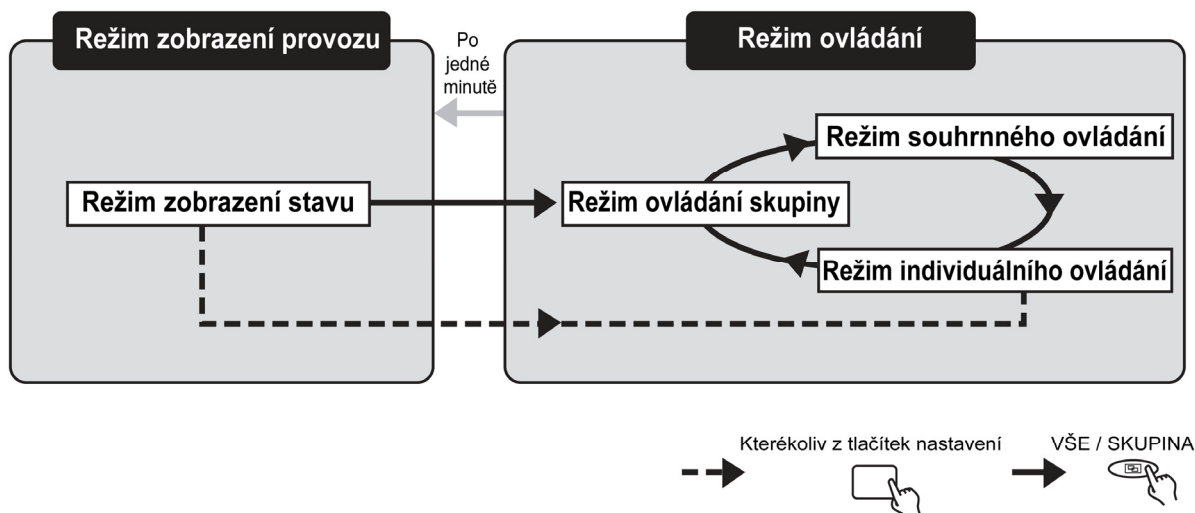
Režim zobrazení provozu

Po jedné minutě

Režim ovládání

Režim souhrnného ovládání

Režim zobrazení stavu

Režim ovládání skupiny

Režim individuálního ovládání

Kterékoliv z tlačítek nastavení

VŠE / SKUPINA